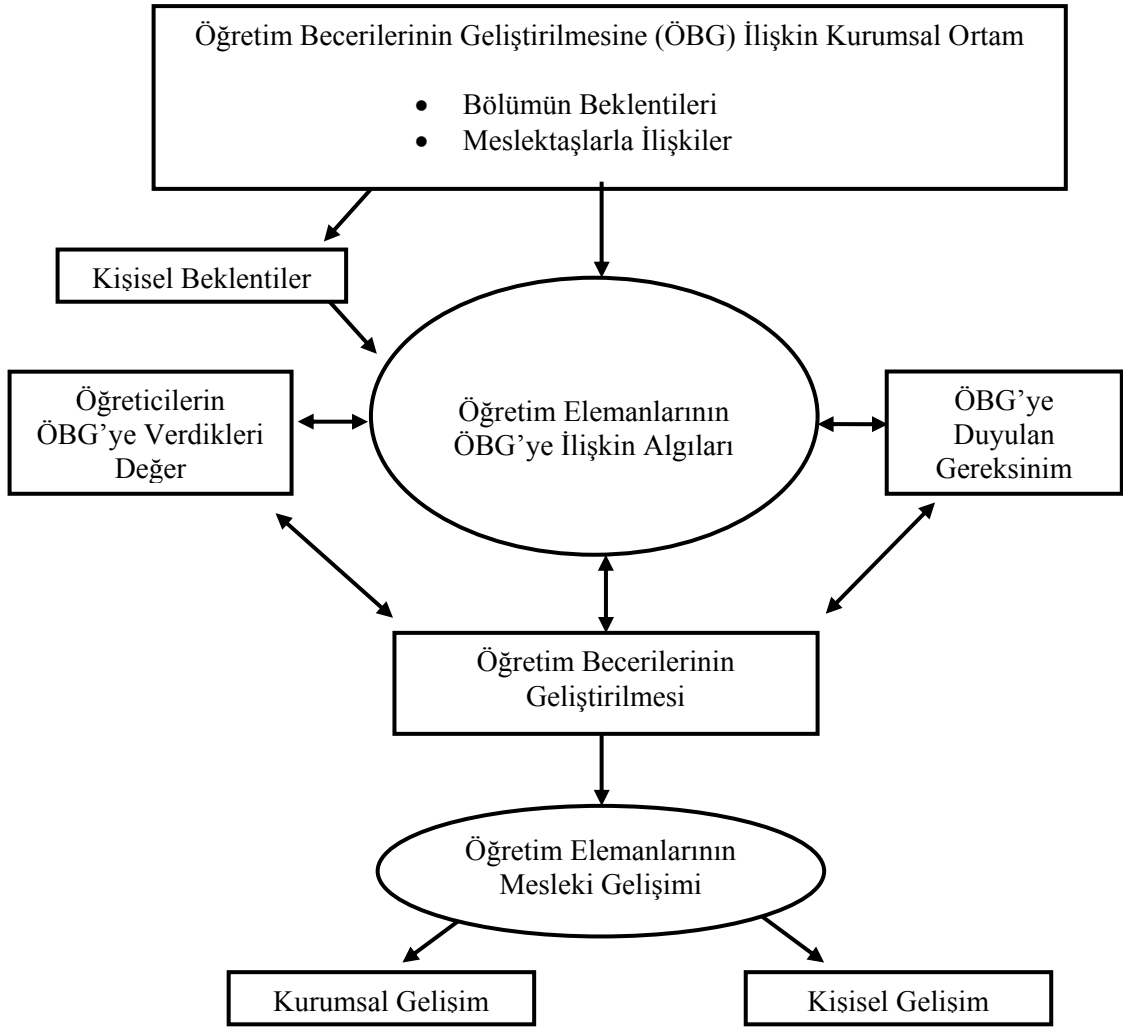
Öğretim Becerilerinin Geliştirilmesine (ÖBG) İlişkin Kurumsal Ortam

- Bölümün Beklentileri
- Meslektaşlarla İlişkiler

Kişisel Beklentiler

Öğreticilerin ÖBG'ye Verdikleri Değer

Öğretim Elemanlarının ÖBG'ye İlişkin Algıları

ÖBG'ye Duyulan Gereksinim

Öğretim Becerilerinin Geliştirilmesi

Öğretim Elemanlarının Mesleki Gelişimi

Kurumsal Gelişim

Kişisel Gelişim